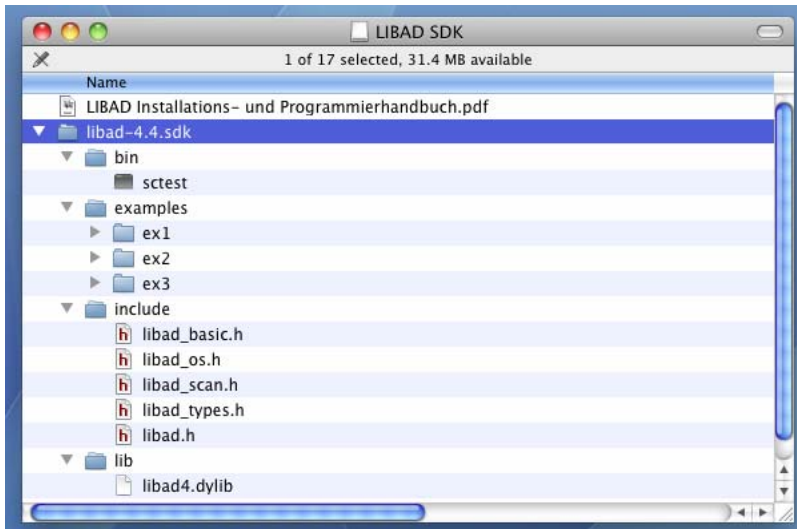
LIBAD SDK

1 of 17 selected, 31.4 MB available

Name

LIBAD Installations- und Programmierhandbuch.pdf

libad-4.4.sdk

bin

sctest

examples

ex1

ex2

ex3

include

libad_basic.h

libad_os.h

libad_scan.h

libad_types.h

libad.h

lib

libad4.dylib